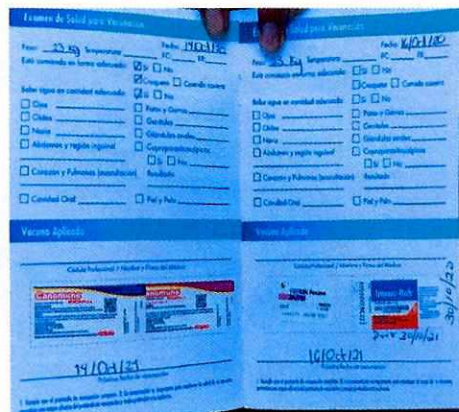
Examen de Salud para Vacunación

Peso: 23 kg Temperatura: ____ Fecha: 14/Oct/20 FC: ____ FR: ____
Está comiendo en forma adecuada:
☑ Sí ☐ No
Bebe agua en cantidad adecuada:
☑ Sí ☐ No
☑ Croquetas ☐ Comida casera
☐ Ojos ____
☐ Oídos ____
☐ Nariz ____
☐ Abdomen y región inguinal ____
☐ Corazón y Pulmones (auscultación) ____
☐ Cavidad Oral ____
☐ Patas y Garras ____
☐ Genitales ____
☐ Glándulas anales ____
☐ Coproparasitoscópico
☐ Sí ☐ No ____
Resultado ____
☐ Piel y Pelo ____

Vacuna Aplicada

Cédula Profesional / Nombre y Firma del Médico

Canigen

14/Oct/21

Próxima fecha de aplicación

Examen de Salud para Vacunación

Peso: 23 kg Temperatura: ____ Fecha: 16/Oct/20 FC: ____ FR: ____
Está comiendo en forma adecuada:
☐ Sí ☐ No
☐ Croquetas ☐ Comida casera
Bebe agua en cantidad adecuada:
☐ Sí ☐ No
☐ Ojos ____
☐ Oídos ____
☐ Nariz ____
☐ Abdomen y región inguinal ____
☐ Corazón y Pulmones (auscultación) ____
☐ Cavidad Oral ____
☐ Patas y Garras ____
☐ Genitales ____
☐ Glándulas anales ____
☐ Coproparasitoscópico
☐ Sí ☐ No ____
Resultado ____
☐ Piel y Pelo ____

Vacuna Aplicada

Cédula Profesional / Nombre y Firma del Médico

30/10/20

30/10/21

16/Oct/21

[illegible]